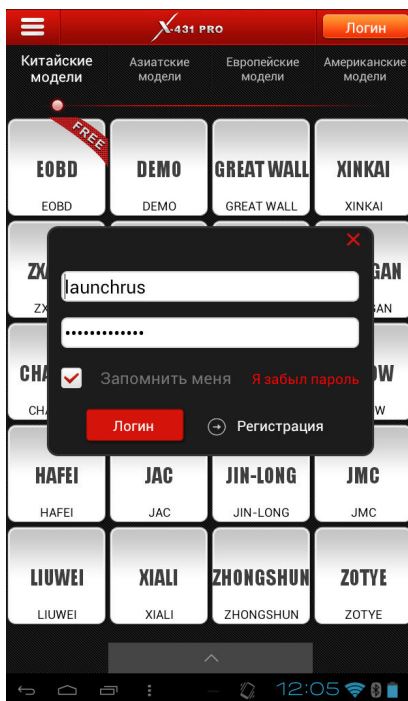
X-431 PRO
Логин

Китайские модели
Азиатские модели
Европейские модели
Американские модели

FREE
EOBD
EOBD
DEMO
DEMO
GREAT WALL
GREAT WALL
XINKAI
XINKAI

ZX
ZX
GAN
GAN

launchrus
•••••••••••••
Запомнить меня
Я забыл пароль
Логин
Регистрация

CHA
CHA
W
W

HAFEI
HAFEI
JAC
JAC
JIN-LONG
JIN-LONG
JMC
JMC
LIUWEI
LIUWEI
XIALI
XIALI
ZHONGSHUN
ZHONGSHUN
ZOTYE
ZOTYE

12:05